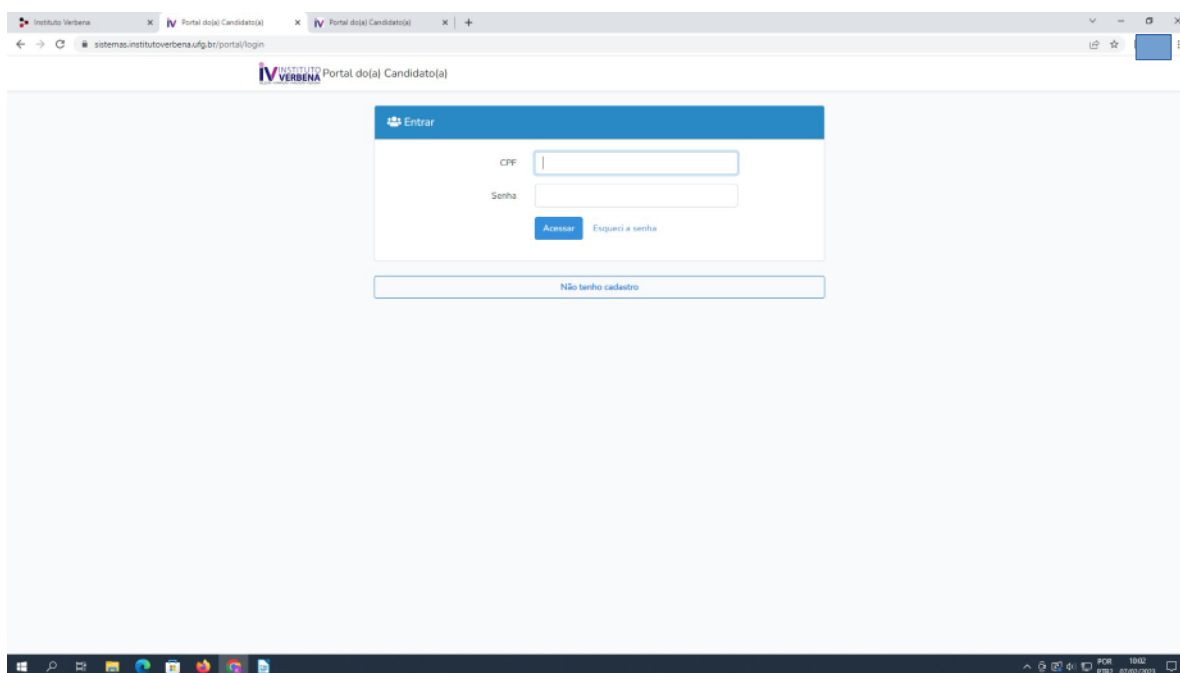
Instituto Verbena
Portal do(a) Candidato(a)
Portal do(a) Candidato(a)

sistemas.institutoverbena.ufg.br/portal/login

IV INSTITUTO VERBENA Portal do(a) Candidato(a)

Entrar

CPF

Senha

Acessar Esqueci a senha

Não tenho cadastro

POR PTB2 10:02 07/02/2023